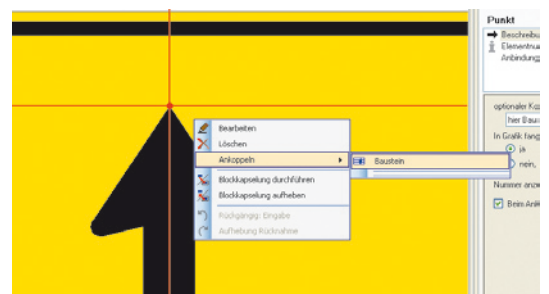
Punkt
Beschreibu
Elementnu
Anbindung

Bearbeiten
Löschen
Ankoppeln
Baustein
Blockkapselung durchführen
Blockkapselung aufheben
Rückgängig: Eingabe
Aufhebung Rücknahme

optionaler K
hier Baus
In Grafik fang
ja
nein,
Nummer anzei
Beim An